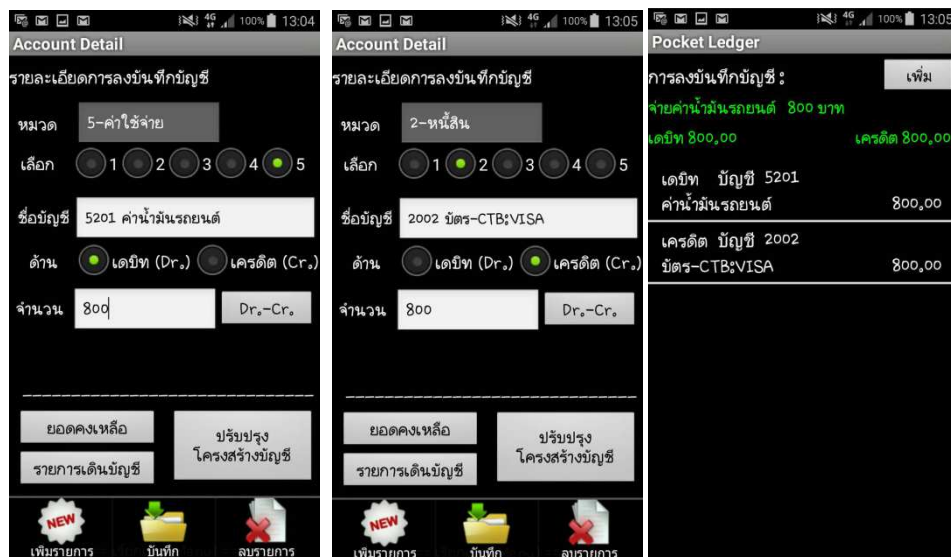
100% 13:04
Account Detail
รายละเอียดการลงบันทึกบัญชี
หมวด 5-ค่าใช้จ่าย
เลือก 1 2 3 4 5
ชื่อบัญชี 5201 ค่าน้ำมันรถยนต์
ด้าน เดบิท (Dr.) เครดิต (Cr.)
จำนวน 800 Dr.-Cr.
ยอดคงเหลือ
รายการเดินบัญชี
ปรับปรุง โครงสร้างบัญชี
NEW
เพิ่มรายการ บันทึก ลบรายการ

100% 13:05
Account Detail
รายละเอียดการลงบันทึกบัญชี
หมวด 2-หนี้สิน
เลือก 1 2 3 4 5
ชื่อบัญชี 2002 บัตร-CTB:VISA
ด้าน เดบิท (Dr.) เครดิต (Cr.)
จำนวน 800 Dr.-Cr.
ยอดคงเหลือ
รายการเดินบัญชี
ปรับปรุง โครงสร้างบัญชี
NEW
เพิ่มรายการ บันทึก ลบรายการ

100% 13:05
Pocket Ledger
การลงบันทึกบัญชี : เพิ่ม
จ่ายค่าน้ำมันรถยนต์ 800 บาท
เดบิท 800.00 เครดิต 800.00
เดบิท บัญชี 5201
ค่าน้ำมันรถยนต์ 800.00
เครดิต บัญชี 2002
บัตร-CTB:VISA 800.00